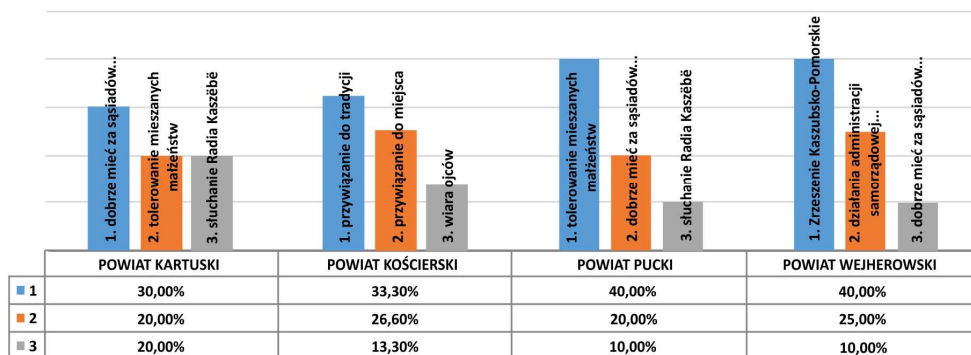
1. dobrze mieć za sąsiadów...
2. tolerowanie mieszanych małżeństw
3. słuchanie Radia Kaszëbë
1. przywiązanie do tradycji
2. przywiązanie do miejsca
3. wiara ojców
1. tolerowanie mieszanych małżeństw
2. dobrze mieć za sąsiadów...
3. słuchanie Radia Kaszëbë
1. Zrzeszenie Kaszubsko-Pomorskie
2. działania administracji samorządowej...
3. dobrze mieć za sąsiadów...

| | POWIAT KARTUSKI | POWIAT KOŚCIERSKI | POWIAT PUCKI | POWIAT WEJHEROWSKI |
|---|---|---|---|---|
| 1 | 30,00% | 33,30% | 40,00% | 40,00% |
| 2 | 20,00% | 26,60% | 20,00% | 25,00% |
| 3 | 20,00% | 13,30% | 10,00% | 10,00% |